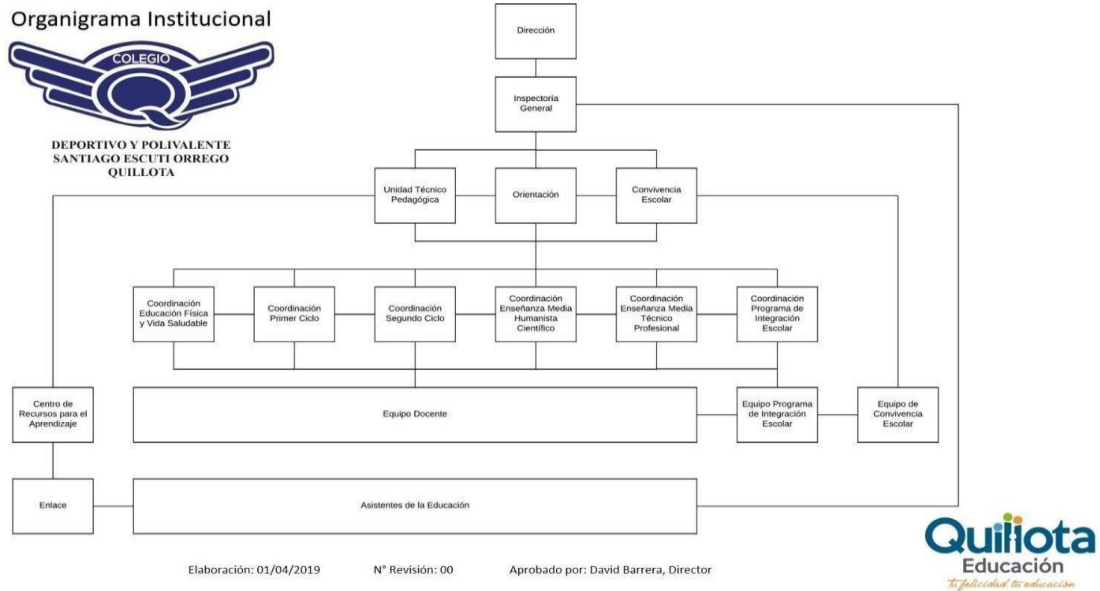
Organigrama Institucional

COLEGIO

Q

DEPORTIVO Y POLIVALENTE
SANTIAGO ESCUTI ORREGO
QUILLOTA

Dirección

Inspectoría General

Unidad Técnico Pedagógica

Orientación

Convivencia Escolar

Coordinación Educación Física y Vida Saludable

Coordinación Primer Ciclo

Coordinación Segundo Ciclo

Coordinación Enseñanza Media Humanista Científico

Coordinación Enseñanza Media Técnico Profesional

Coordinación Programa de Integración Escolar

Centro de Recursos para el Aprendizaje

Equipo Docente

Equipo Programa de Integración Escolar

Equipo de Convivencia Escolar

Enlace

Asistentes de la Educación

Elaboración: 01/04/2019

N° Revisión: 00

Aprobado por: David Barrera, Director

Quillota
Educación
tu felicidad tu educación